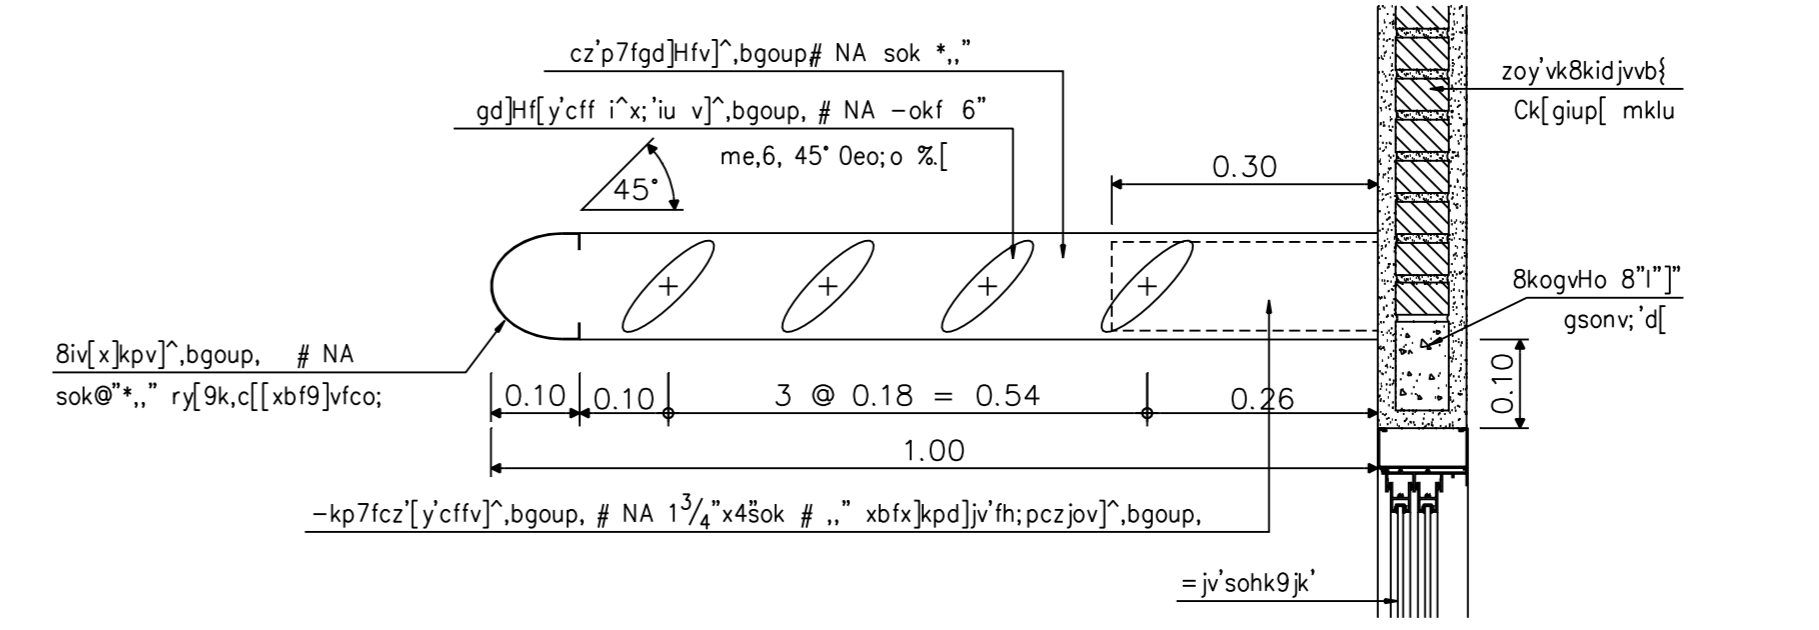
cz'p7fgd]Hfv]^,bgoup# NA sok *,,"

gd]Hf[y'cff i^x;'iu v]^,bgoup, # NA –okf 6"

me,6, 45° 0eo;o %.[

45°

0.30

zoy'vk8kidjvvb{

Ck[giup[ mklu

8kogvHo 8"l"]"

gsonv;'d[

8iv[x]kpv]^,bgoup, # NA

sok@"*,," ry[9k,c[[xbf9]vfco;

0.10

0.10

3 @ 0.18 = 0.54

0.26

0.10

1.00

–kp7fcz'[y'cffv]^,bgoup, # NA $1\frac{3}{4}$"x4"sok # ,," xbfx]kpd]jv'fh;pczjov]^,bgoup,

=jv'sohk9jk'